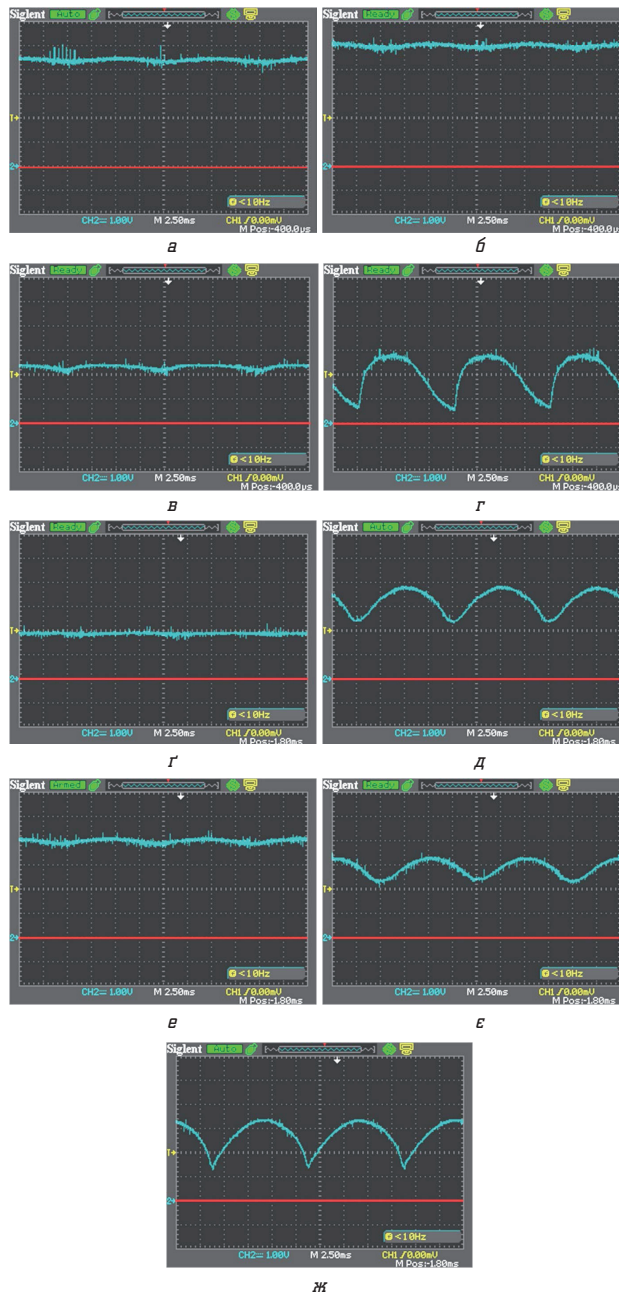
Siglent Auto
T+
2+
<10Hz
CH2= 1.00V M 2.50ms CH1 / 0.00mV
M Pos: -400.0μs
а

Siglent Ready
T+
2+
<10Hz
CH2= 1.00V M 2.50ms CH1 / 0.00mV
M Pos: -400.0μs
б

Siglent Ready
T+
2+
<10Hz
CH2= 1.00V M 2.50ms CH1 / 0.00mV
M Pos: -400.0μs
в

Siglent Ready
T+
2+
<10Hz
CH2= 1.00V M 2.50ms CH1 / 0.00mV
M Pos: -400.0μs
г

Siglent Ready
T+
2+
<10Hz
CH2= 1.00V M 2.50ms CH1 / 0.00mV
M Pos: -1.80ms
ґ

Siglent Auto
T+
2+
<10Hz
CH2= 1.00V M 2.50ms CH1 / 0.00mV
M Pos: -1.80ms
д

Siglent Armed
T+
2+
<10Hz
CH2= 1.00V M 2.50ms CH1 / 0.00mV
M Pos: -1.80ms
е

Siglent Ready
T+
2+
<10Hz
CH2= 1.00V M 2.50ms CH1 / 0.00mV
M Pos: -1.80ms
є

Siglent Auto
T+
2+
<10Hz
CH2= 1.00V M 2.50ms CH1 / 0.00mV
M Pos: -1.80ms
ж